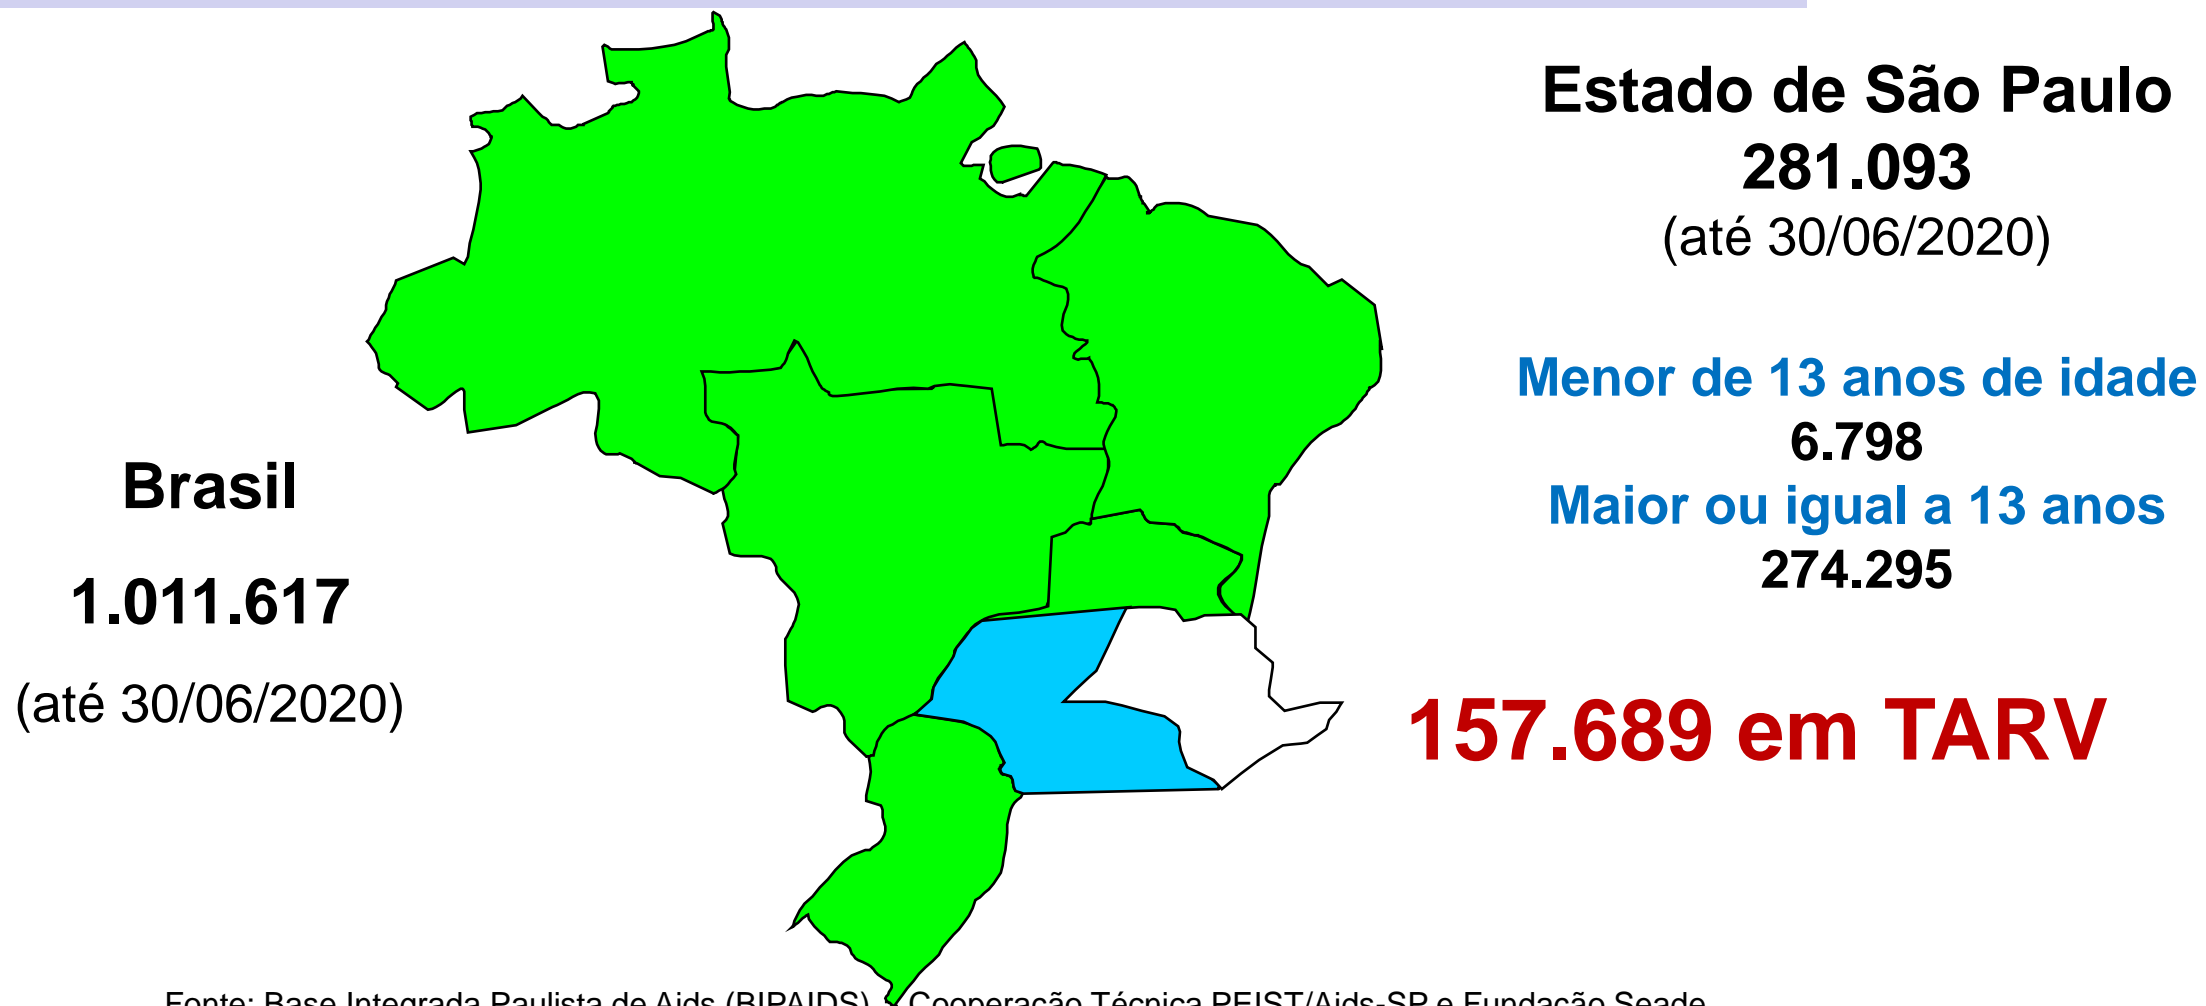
Estado de São Paulo
281.093
(até 30/06/2020)

Menor de 13 anos de idade
6.798
Maior ou igual a 13 anos
274.295

Brasil

1.011.617

(até 30/06/2020)

157.689 em TARV

Fonte: Base Integrada Paulista de Aids (BIPAIDS) – Cooperação Técnica PEIST/Aids-SP e Fundação Seade